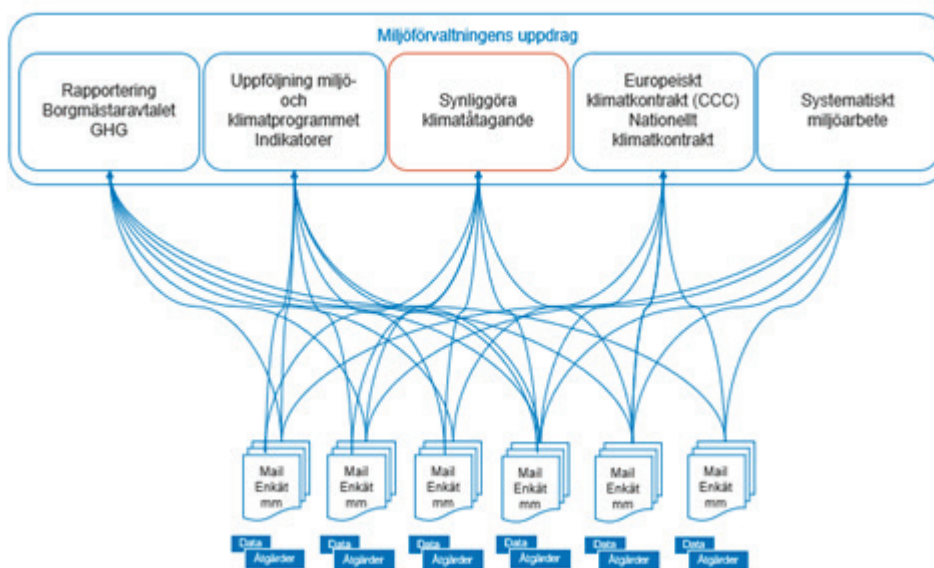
Miljöförvaltningens uppdrag

Rapportering Borgmästaravtalet GHG

Uppföljning miljö- och klimatprogrammet Indikatorer

Synliggöra klimatåtagande

Europeiskt klimatkontrakt (CCC) Nationellt klimatkontrakt

Systematiskt miljöarbete

Mail Enkät mm

Mail Enkät mm

Mail Enkät mm

Mail Enkät mm

Mail Enkät mm

Mail Enkät mm

Data Åtgärder

Data Åtgärder

Data Åtgärder

Data Åtgärder

Data Åtgärder

Data Åtgärder